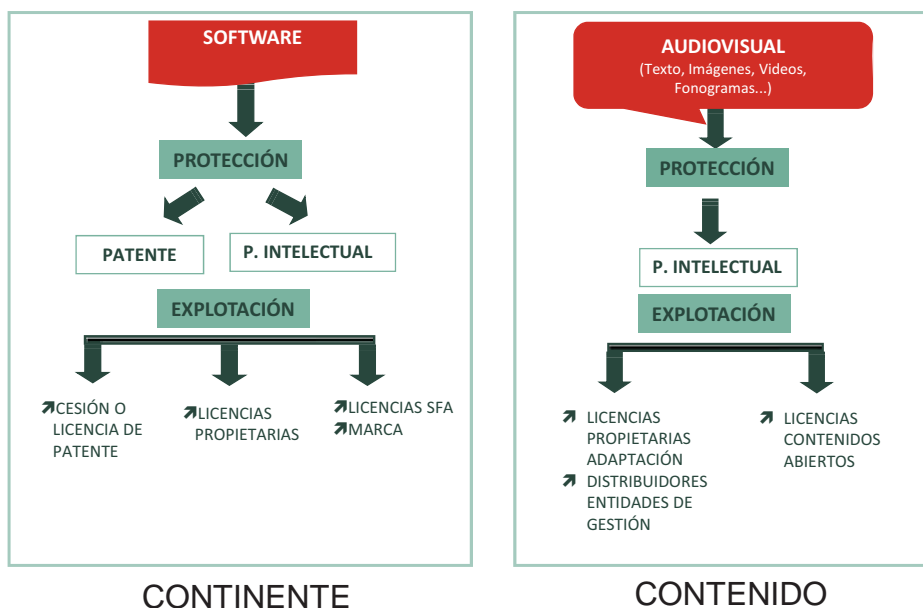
SOFTWARE

PROTECCIÓN

PATENTE

P. INTELECTUAL

EXPLOTACIÓN

CESIÓN O LICENCIA DE PATENTE

LICENCIAS PROPIETARIAS

LICENCIAS SFA
MARCA

CONTINENTE

AUDIOVISUAL
(Texto, Imágenes, Videos, Fonogramas...)

PROTECCIÓN

P. INTELECTUAL

EXPLOTACIÓN

LICENCIAS PROPIETARIAS ADAPTACIÓN
DISTRIBUIDORES ENTIDADES DE GESTIÓN

LICENCIAS CONTENIDOS ABIERTOS

CONTENIDO